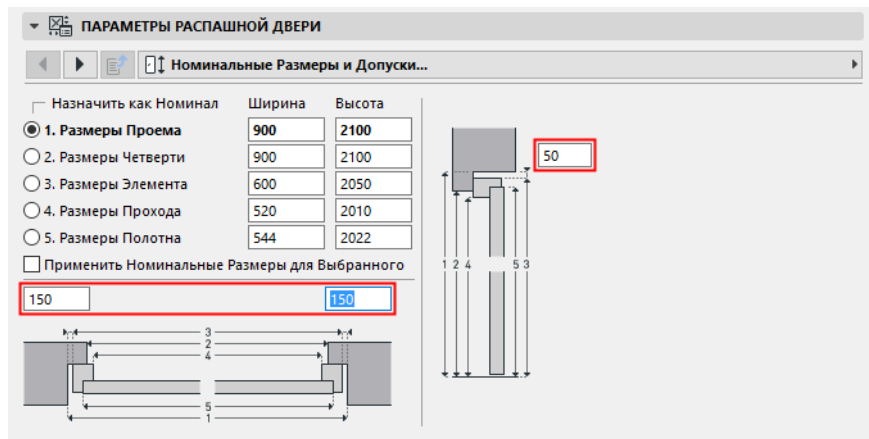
ПАРАМЕТРЫ РАСПАШНОЙ ДВЕРИ

Номинальные Размеры и Допуски...

Назначить как Номинал | Ширина | Высота

| | Ширина | Высота |
|---|---|---|
| 1. Размеры Проема | 900 | 2100 |
| 2. Размеры Четверти | 900 | 2100 |
| 3. Размеры Элемента | 600 | 2050 |
| 4. Размеры Прохода | 520 | 2010 |
| 5. Размеры Полотна | 544 | 2022 |

Применить Номинальные Размеры для Выбранного

150

150

50

1 2 4 5 3

3
2
4
5
1